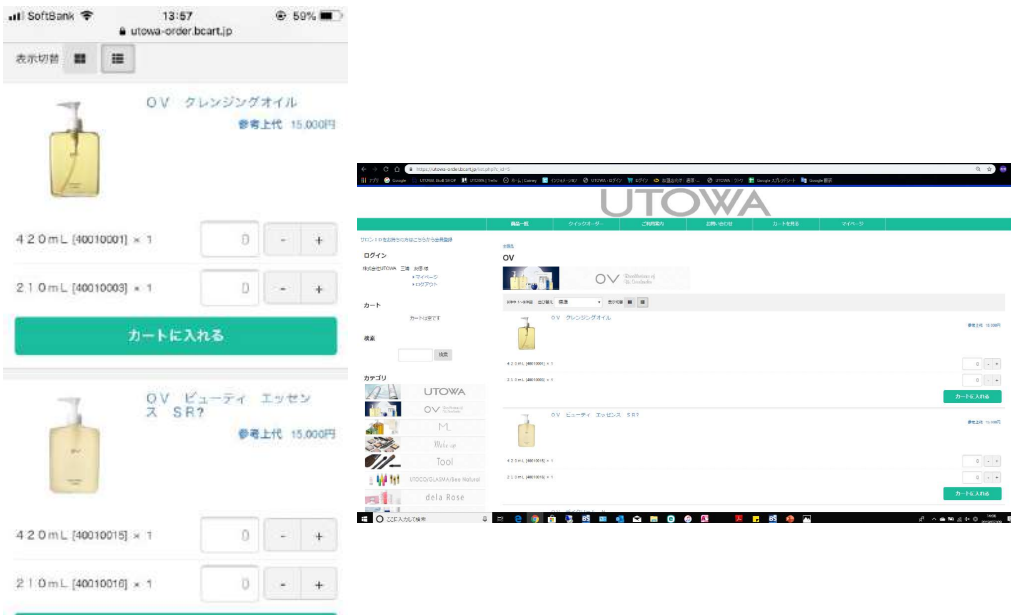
SoftBank 13:57 59%
utowa-order.bcart.jp

表示切替

ＯＶ クレンジングオイル
参考上代 15,000円

４２０ｍＬ [40010001] × 1 0 - +

２１０ｍＬ [40010003] × 1 0 - +

カートに入れる

ＯＶ ビューティ エッセンス ＳＲ?
参考上代 15,000円

４２０ｍＬ [40010015] × 1 0 - +

２１０ｍＬ [40010016] × 1 0 - +

UTOWA

商品一覧 クイックオーダー ご利用案内 お問い合わせ カートを見る マイページ

ログイン

カート

検索

カテゴリ

UTOWA
OV
M
Make up
Tool
dela Rose

OV

ＯＶ クレンジングオイル

カートに入れる

ＯＶ ビューティ エッセンス ＳＲ?

カートに入れる

ここに入力して検索